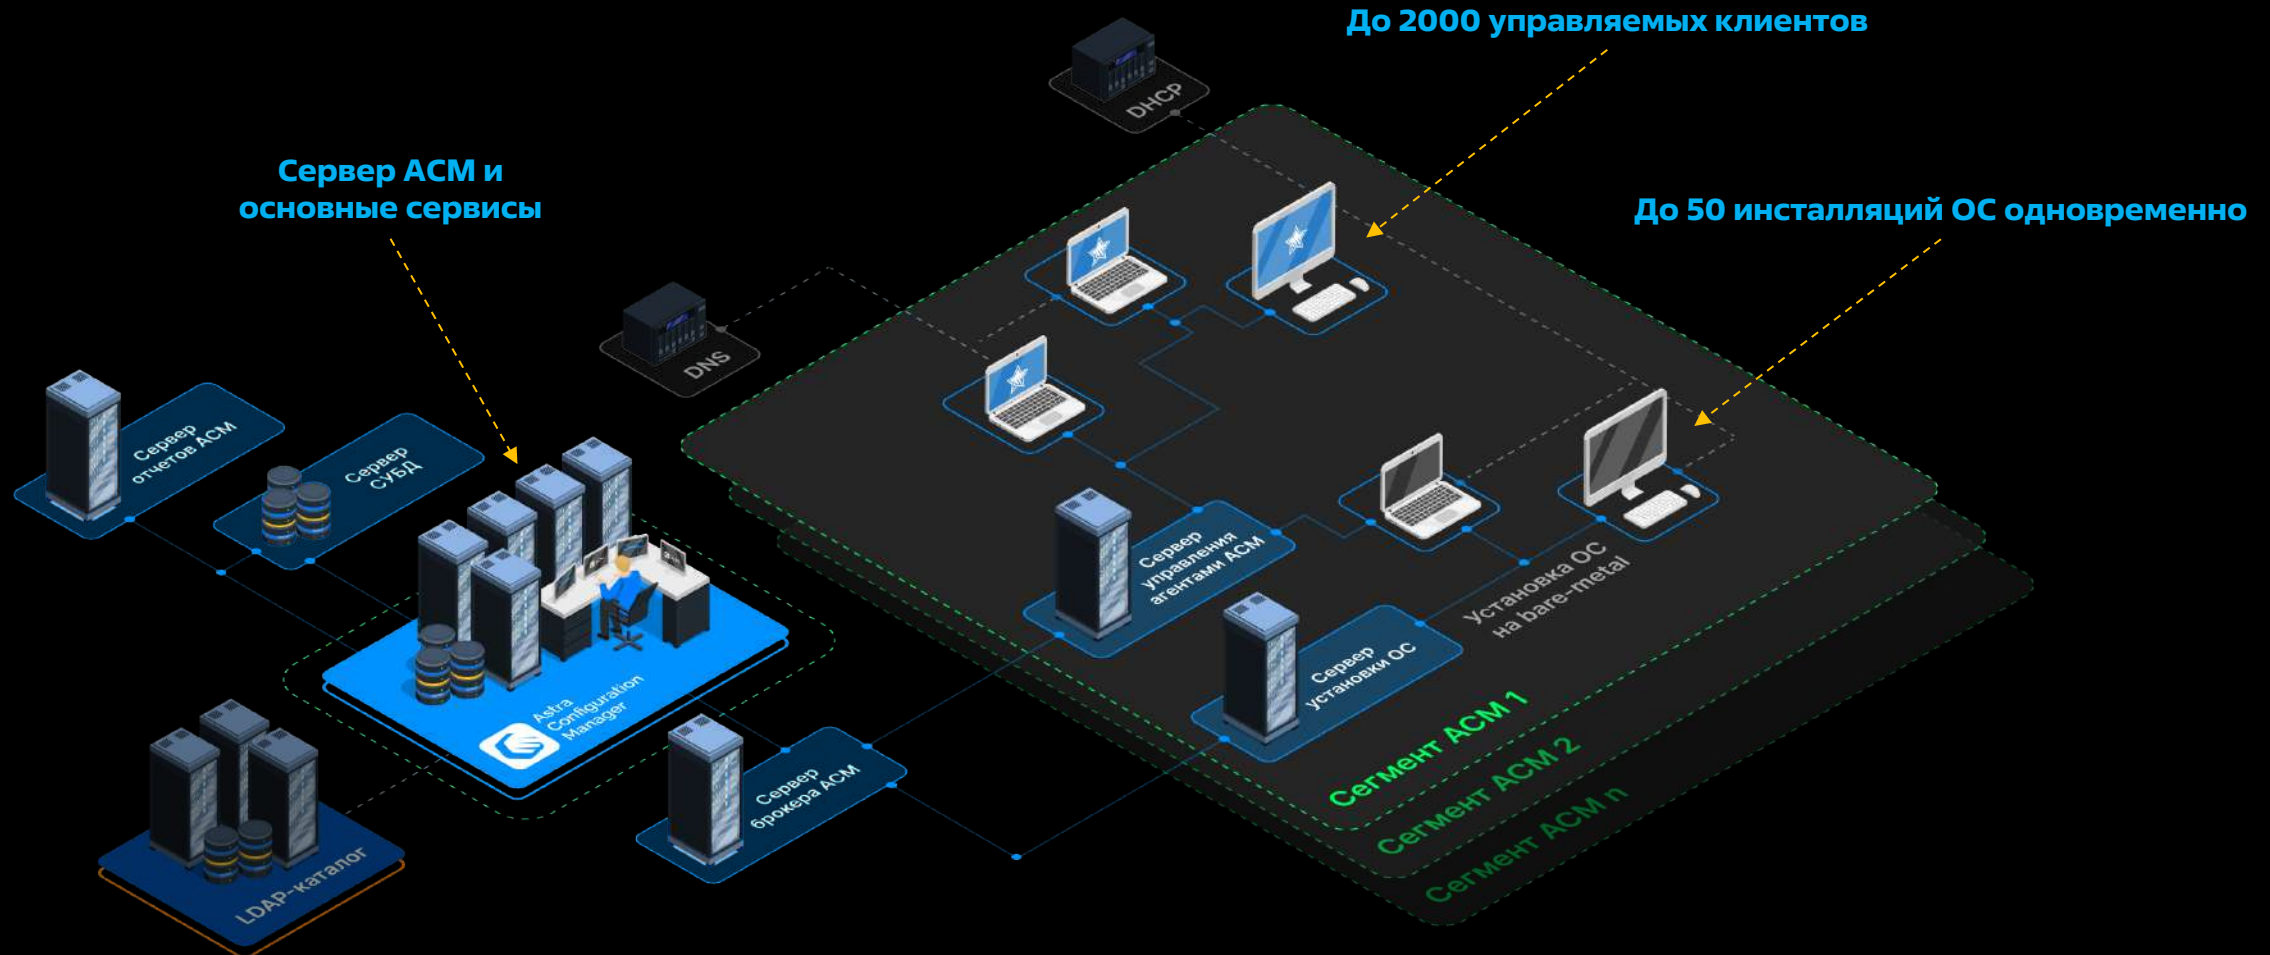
До 2000 управляемых клиентов

Сервер ACM и основные сервисы

До 50 инсталляций ОС одновременно

DHCP

DNS

Сервер отчетов ACM

Сервер СУБД

Astra Configuration Manager

LDAP-каталог

Сервер брокера ACM

Сервер управления агентами ACM

Сервер установки ОС

Установка ОС на bare-metal

Сегмент ACM 1

Сегмент ACM 2

Сегмент ACM n